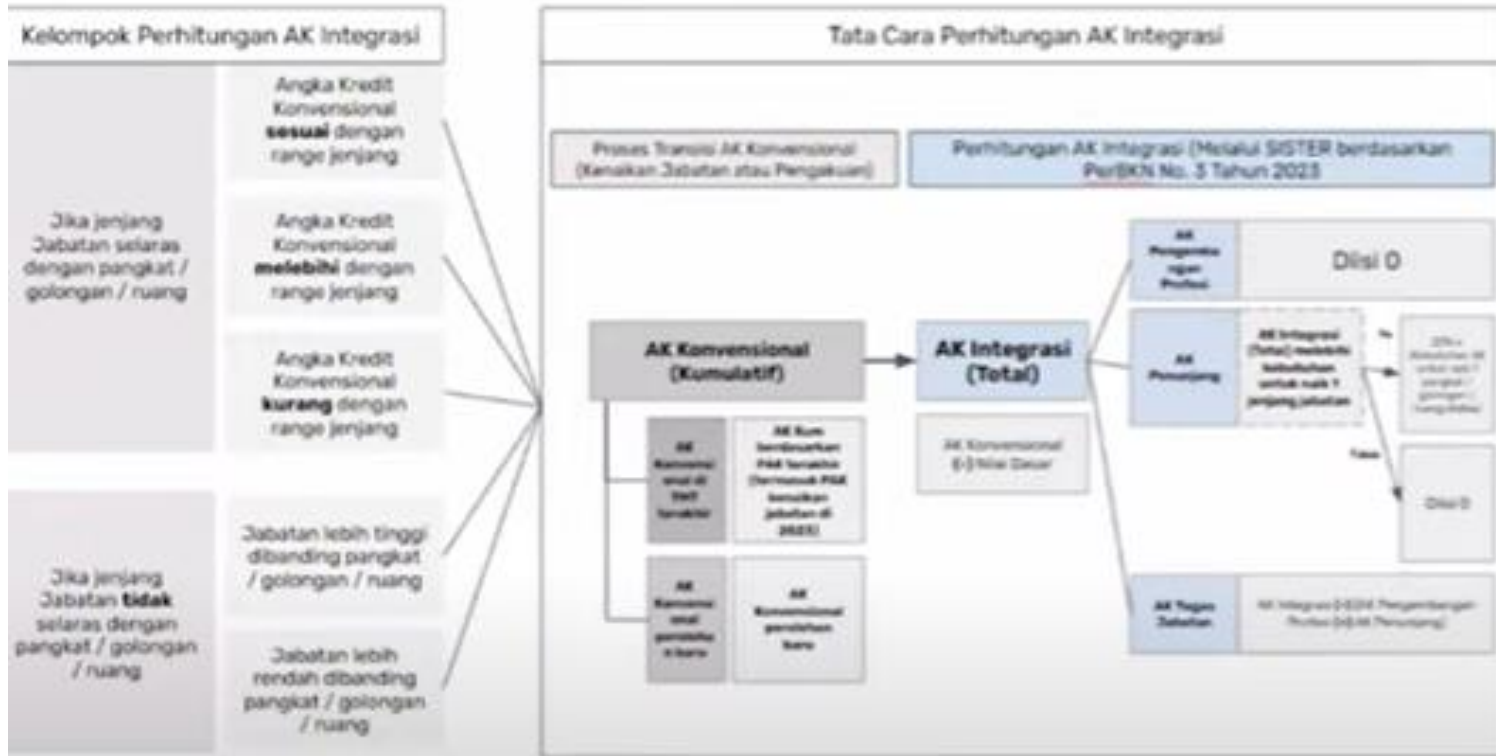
Kelompok Perhitungan AK Integrasi

Jika jenjang Jabatan selaras dengan pangkat / golongan / ruang

Angka Kredit Konvensional **sesuai** dengan range jenjang

Angka Kredit Konvensional **melebihi** dengan range jenjang

Angka Kredit Konvensional **kurang** dengan range jenjang

Jika jenjang Jabatan **tidak** selaras dengan pangkat / golongan / ruang

Jabatan lebih tinggi dibanding pangkat / golongan / ruang

Jabatan lebih rendah dibanding pangkat / golongan / ruang

Tata Cara Perhitungan AK Integrasi

Proses Transisi AK Konvensional (Kenaikan Jabatan atau Pengakuan)

Perhitungan AK Integrasi (Melalui SISTER berdasarkan PerBKN No. 3 Tahun 2023

AK Konvensional (Kumulatif)

AK Konvensional di SK terakhir

AK Kum berdasarkan PAK terakhir (termasuk PAK kenaikan jabatan di 2023)

AK Konvensional perolehan baru

AK Konvensional perolehan baru

AK Integrasi (Total)

AK Konvensional (-) Nilai Dasar

AK Pengembangan Profesi

Diisi 0

AK Penunjang

AK Integrasi (Total) melebihi kebutuhan untuk naik 1 jenjang jabatan

Ya

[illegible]

Tidak

Diisi 0

AK Tugas Jabatan

AK Integrasi (-) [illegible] Pengembangan Profesi (+) AK Penunjang)